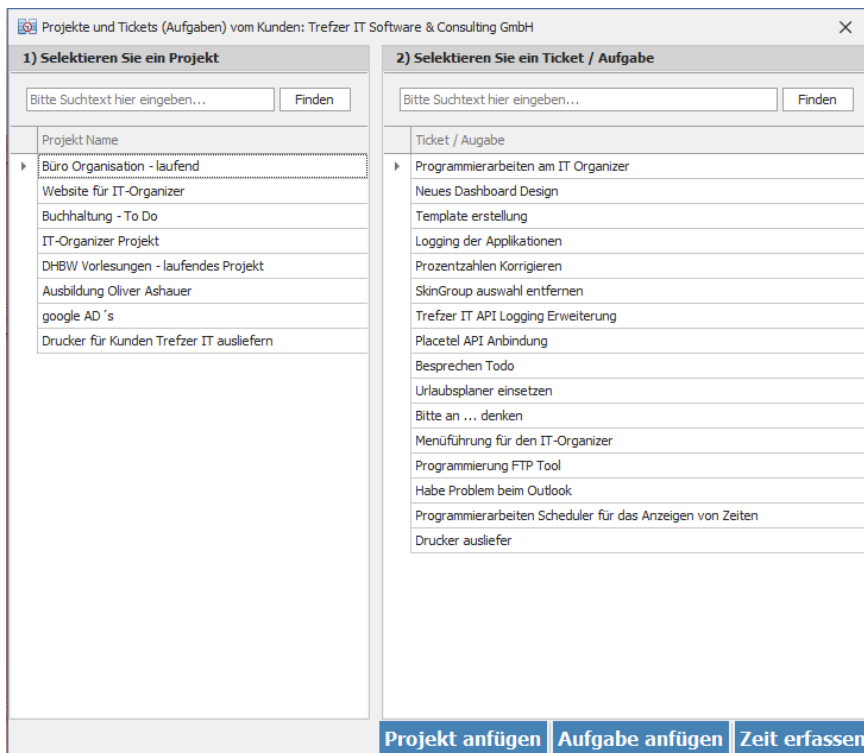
Projekte und Tickets (Aufgaben) vom Kunden: Trefzer IT Software & Consulting GmbH

1) Selektieren Sie ein Projekt

Bitte Suchtext hier eingeben...

Finden

| Projekt Name |
|---|
| Büro Organisation - laufend |
| Website für IT-Organizer |
| Buchhaltung - To Do |
| IT-Organizer Projekt |
| DHBW Vorlesungen - laufendes Projekt |
| Ausbildung Oliver Ashauer |
| google AD ´s |
| Drucker für Kunden Trefzer IT ausliefern |

2) Selektieren Sie ein Ticket / Aufgabe

Bitte Suchtext hier eingeben...

Finden

| Ticket / Augabe |
|---|
| Programmierarbeiten am IT Organizer |
| Neues Dashboard Design |
| Template erstellung |
| Logging der Applikationen |
| Prozentzahlen Korrigieren |
| SkinGroup auswahl entfernen |
| Trefzer IT API Logging Erweiterung |
| Placetel API Anbindung |
| Besprechen Todo |
| Urlaubsplaner einsetzen |
| Bitte an ... denken |
| Menüführung für den IT-Organizer |
| Programmierung FTP Tool |
| Habe Problem beim Outlook |
| Programmierarbeiten Scheduler für das Anzeigen von Zeiten |
| Drucker ausliefer |

Projekt anfügen

Aufgabe anfügen

Zeit erfassen